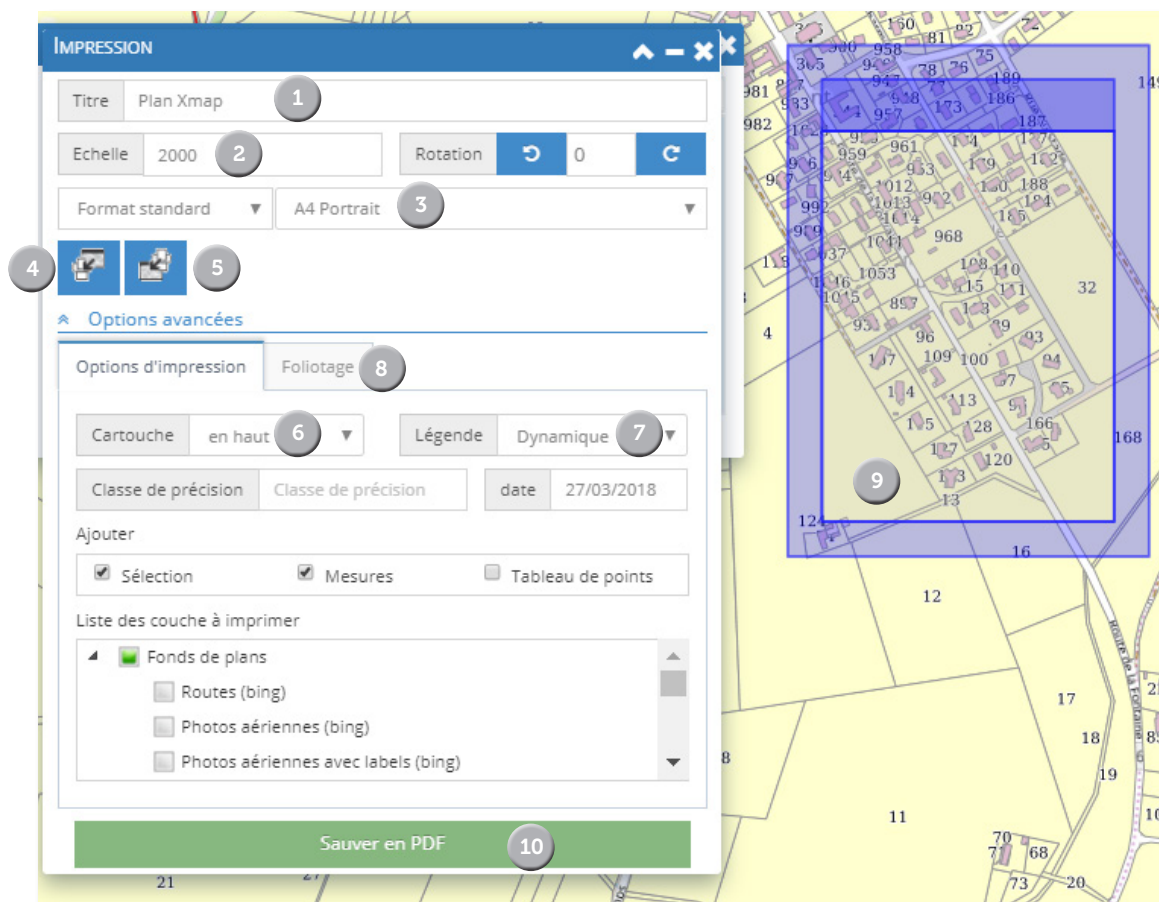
IMPRESSION

Titre Plan Xmap 1

Echelle 2000 2

Rotation 0

Format standard ▼ A4 Portrait 3 ▼

4 5

Options avancées

Options d'impression Foliotage 8

Cartouche en haut 6 ▼

Légende Dynamique 7 ▼

Classe de précision Classe de précision

date 27/03/2018

Ajouter

Sélection

Mesures

Tableau de points

Liste des couche à imprimer

Fonds de plans

Routes (bing)

Photos aériennes (bing)

Photos aériennes avec labels (bing)

Sauver en PDF 10

9

160 81 82 72 900 958 305 75 981 947 78 76 189 149 933 918 173 186 982 957 187 961 959 933 1012 188 1013 992 184 1014 968 1041 1053 110 32 857 4 93 96 109 100 94 113 128 166 168 127 120 13 124 16 12 17 18 19 11 70 71 68 73 20 21 27 8